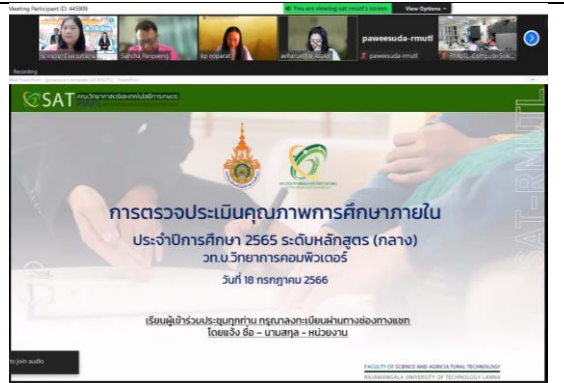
Meeting Participant ID: 445909

You are viewing sat rmutl's screen

View Options

Saicha Panpaeng

kp ruppanat

paweesuda-rmutl

paweesuda-rmutl

Recording

SAT คณะวิทยาศาสตร์และเทคโนโลยีการเกษตร

SAT-RMUTL

การตรวจประเมินคุณภาพการศึกษาภายใน

ประจำปีการศึกษา 2565 ระดับหลักสูตร (กลาง)

วท.บ.วิทยาการคอมพิวเตอร์

วันที่ 18 กรกฎาคม 2566

เรียนผู้เข้าร่วมประชุมทุกท่าน กรุณาลงทะเบียนผ่านทางช่องทางแชท

โดยแจ้ง ชื่อ – นามสกุล – หน่วยงาน

to join audio

FACULTY OF SCIENCE AND AGRICULTURAL TECHNOLOGY

RAJAMANGALA UNIVERSITY OF TECHNOLOGY LANNA